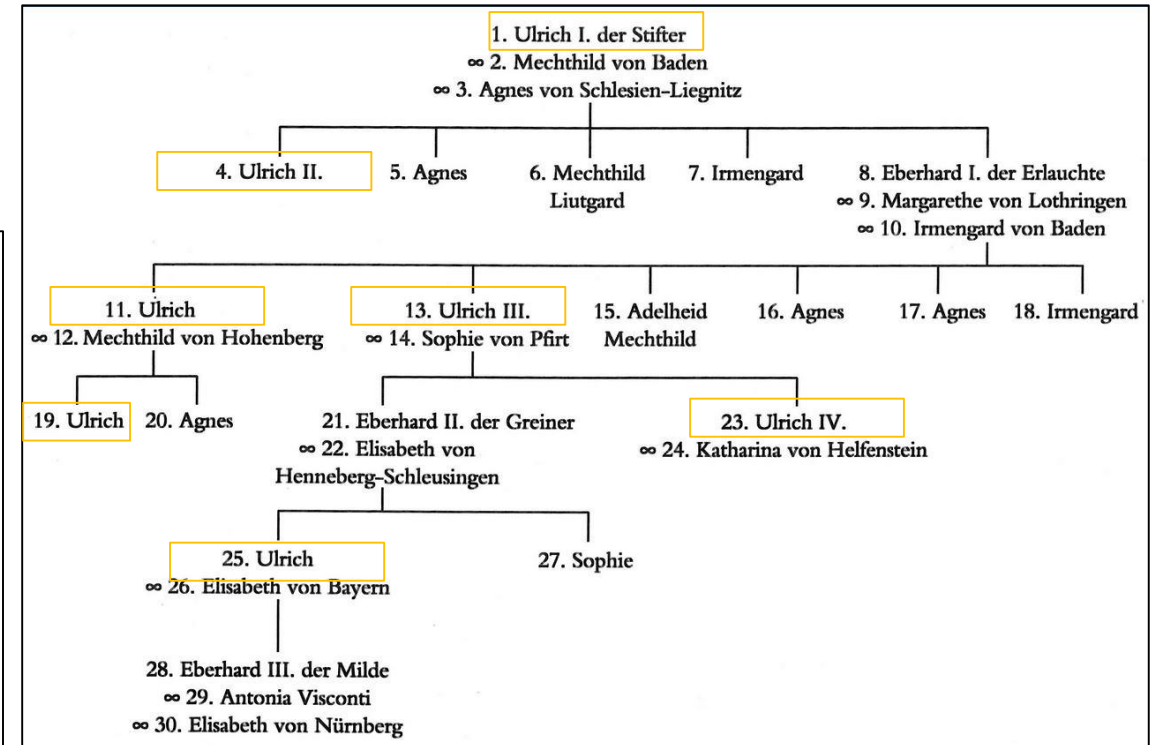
1. Ulrich I. der Stifter
∞ 2. Mechthild von Baden
∞ 3. Agnes von Schlesien-Liegnitz

4. Ulrich II.

5. Agnes

6. Mechthild Liutgard

7. Irmengard

8. Eberhard I. der Erlauchte
∞ 9. Margarethe von Lothringen
∞ 10. Irmengard von Baden

11. Ulrich
∞ 12. Mechthild von Hohenberg

13. Ulrich III.
∞ 14. Sophie von Pfirt

15. Adelheid Mechthild

16. Agnes

17. Agnes

18. Irmengard

19. Ulrich

20. Agnes

21. Eberhard II. der Greiner
∞ 22. Elisabeth von Henneberg-Schleusingen

23. Ulrich IV.
∞ 24. Katharina von Helfenstein

25. Ulrich
∞ 26. Elisabeth von Bayern

27. Sophie

28. Eberhard III. der Milde
∞ 29. Antonia Visconti
∞ 30. Elisabeth von Nürnberg